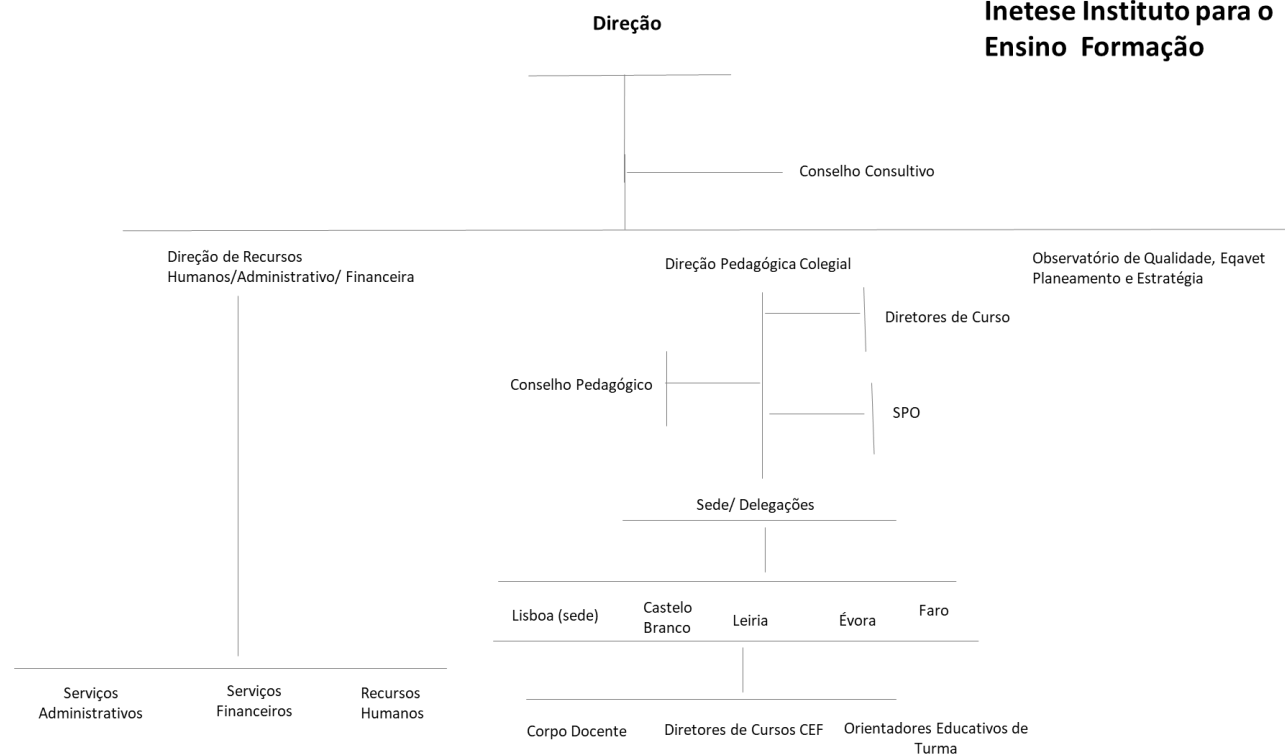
Direção

Inetese Instituto para o Ensino Formação

Conselho Consultivo

Direção de Recursos Humanos/Administrativo/ Financeira

Direção Pedagógica Colegial

Observatório de Qualidade, Eqavet Planeamento e Estratégia

Diretores de Curso

Conselho Pedagógico

SPO

Sede/ Delegações

Lisboa (sede)

Castelo Branco

Leiria

Évora

Faro

Serviços Administrativos

Serviços Financeiros

Recursos Humanos

Corpo Docente

Diretores de Cursos CEF

Orientadores Educativos de Turma